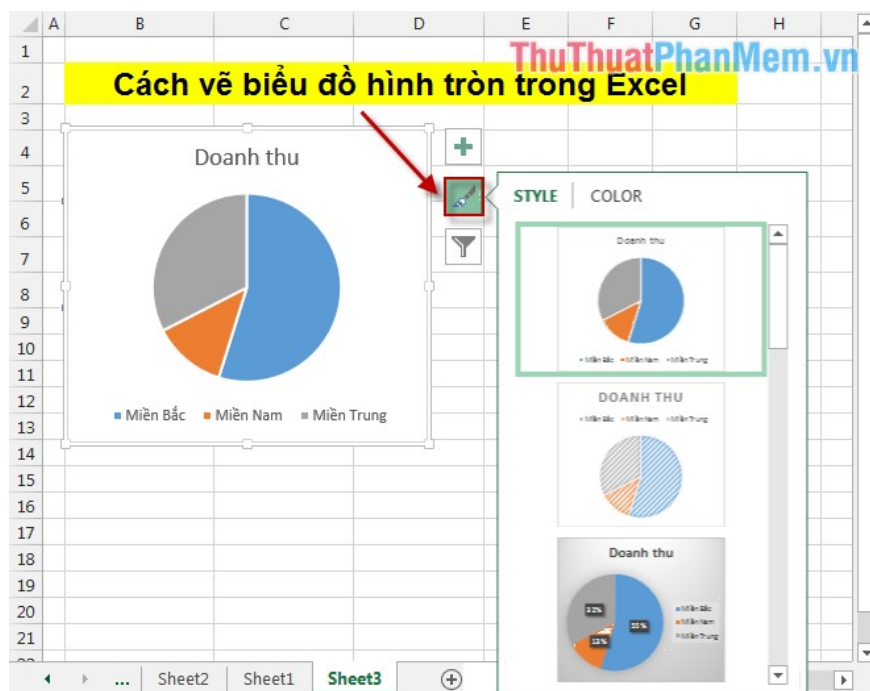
A B C D E F G H

1
2 Cách vẽ biểu đồ hình tròn trong Excel
3
4
5
6
7
8
9
10
11
12
13
14
15
16
17
18
19
20
21

ThuThuatPhanMem.vn

Doanh thu

Miền Bắc Miền Nam Miền Trung

STYLE COLOR

Doanh thu

Miền Bắc Miền Nam Miền Trung

DOANH THU

Miền Bắc Miền Nam Miền Trung

Doanh thu

Miền Bắc
Miền Nam
Miền Trung

32%
55%
13%

... Sheet2 Sheet1 Sheet3